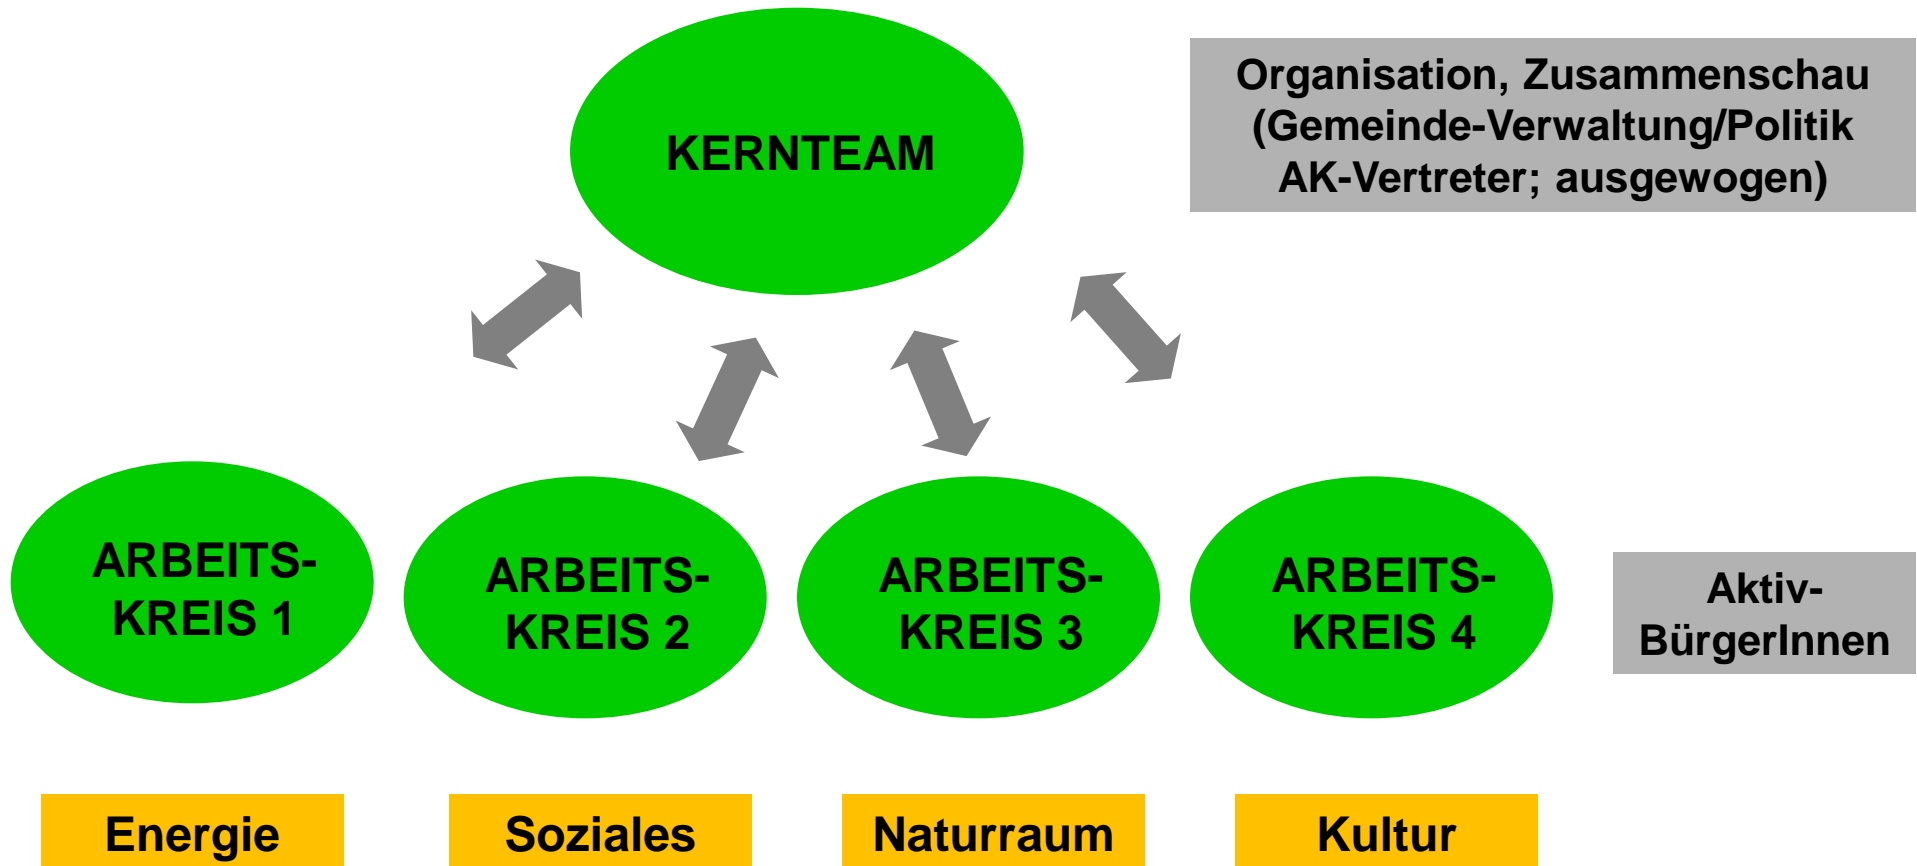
KERNTEAM

Organisation, Zusammenschau (Gemeinde-Verwaltung/Politik AK-Vertreter; ausgewogen)

ARBEITS-KREIS 1

ARBEITS-KREIS 2

ARBEITS-KREIS 3

ARBEITS-KREIS 4

Aktiv-BürgerInnen

Energie

Soziales

Naturraum

Kultur